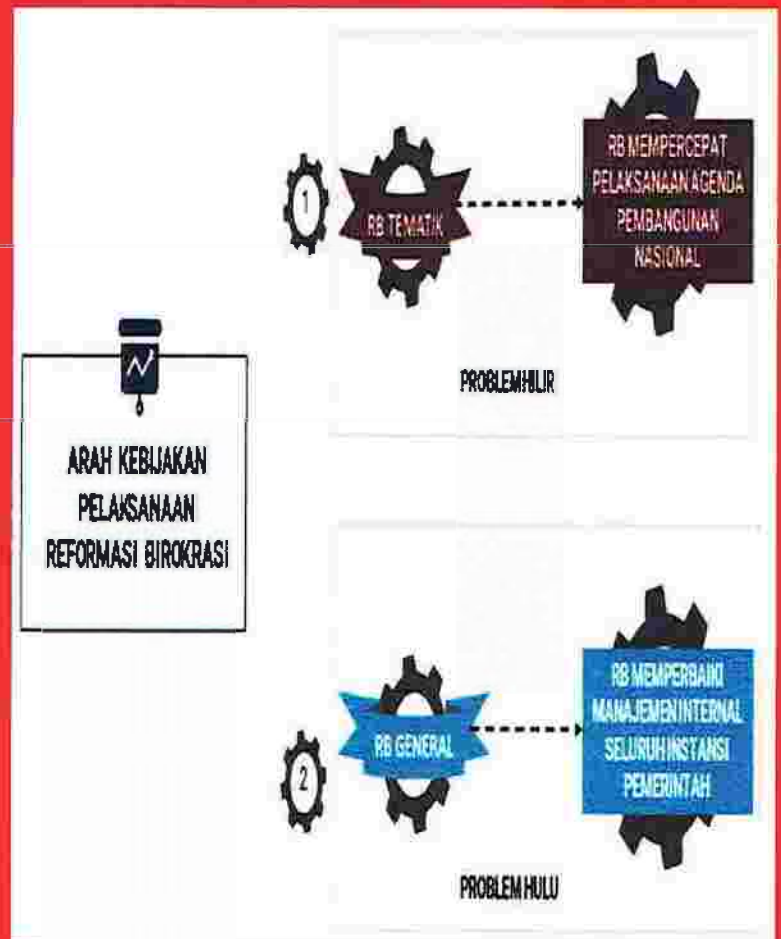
ARAH KEBIJAKAN PELAKSANAAN REFORMASI BIROKRASI

1

RB TEMATIK

RB MEMPERCEPAT PELAKSANAAN AGENDA PEMBANGUNAN NASIONAL

PROBLEM HILIR

2

RB GENERAL

RB MEMPERBAIKI MANAJEMEN INTERNAL SELURUH INSTANSI PEMERINTAH

PROBLEM HULU